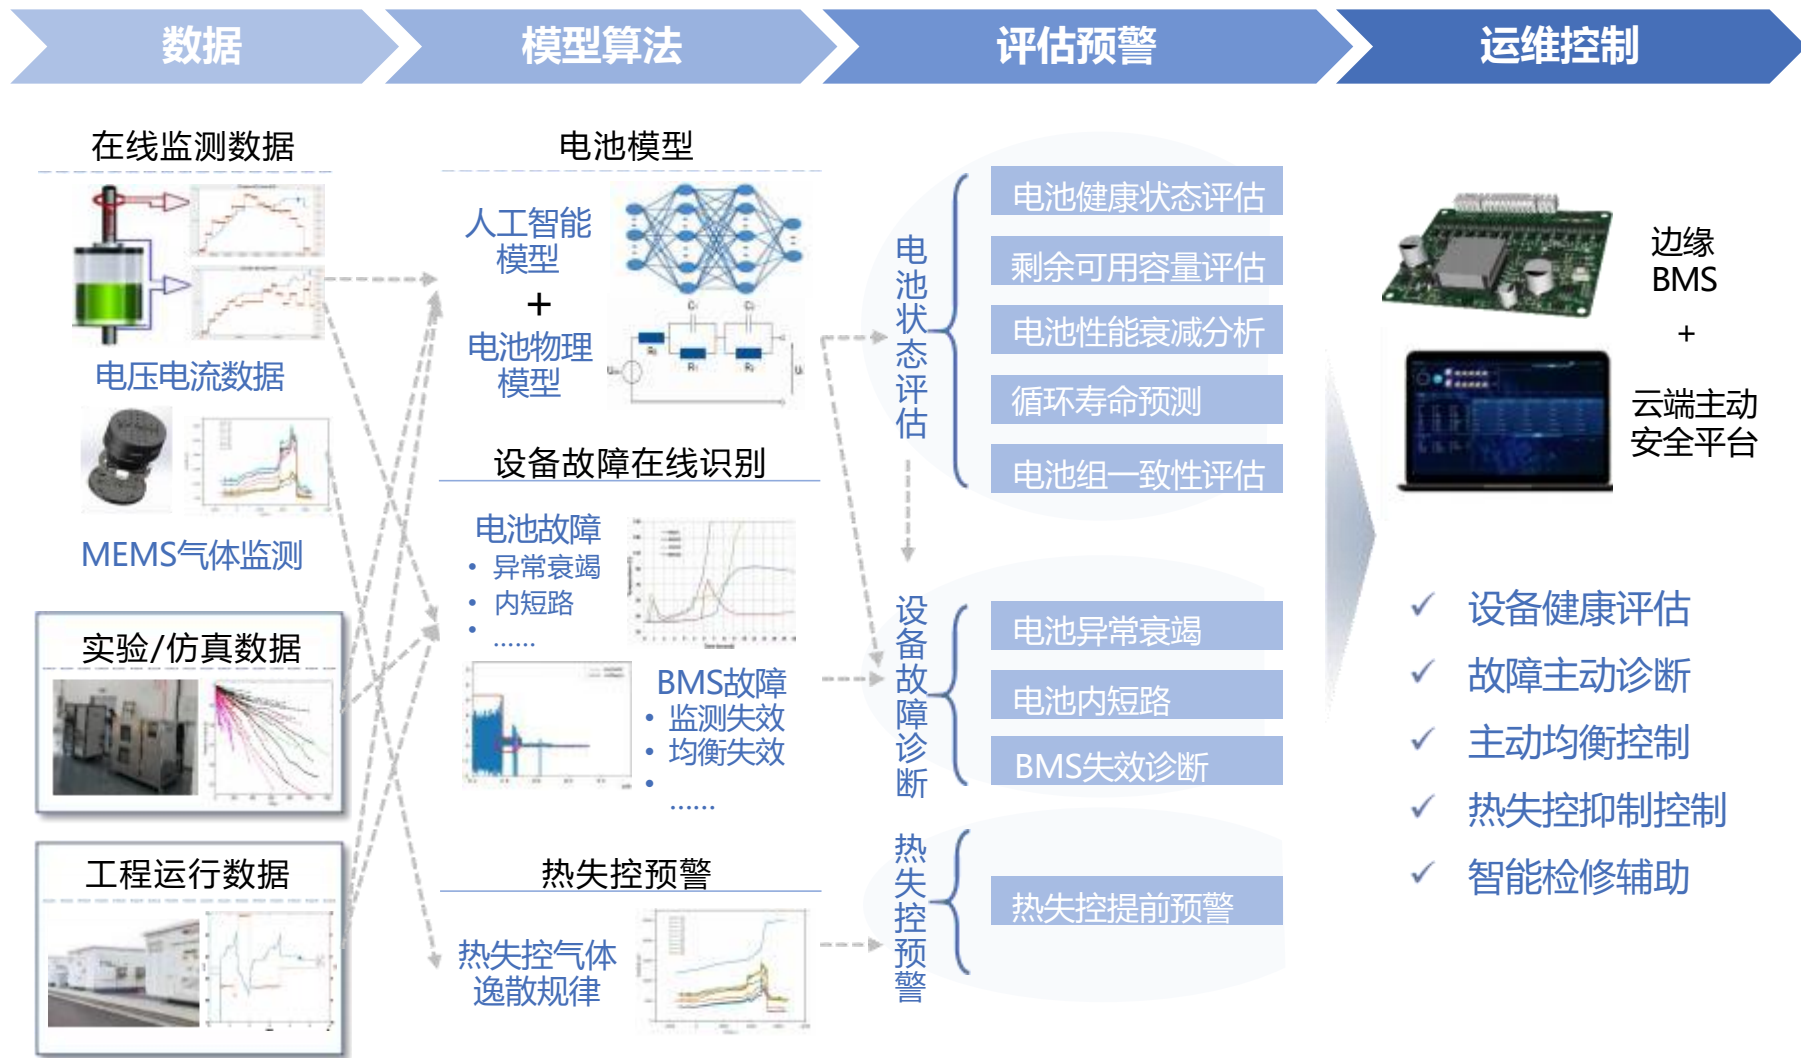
数据

模型算法

评估预警

运维控制

在线监测数据

电压电流数据

MEMS气体监测

实验/仿真数据

工程运行数据

电池模型

人工智能模型

+

电池物理模型

设备故障在线识别

电池故障

• 异常衰竭

• 内短路

• ……

BMS故障

• 监测失效

• 均衡失效

• ……

热失控预警

热失控气体逸散规律

电池状态评估

电池健康状态评估

剩余可用容量评估

电池性能衰减分析

循环寿命预测

电池组一致性评估

设备故障诊断

电池异常衰竭

电池内短路

BMS失效诊断

热失控预警

热失控提前预警

边缘BMS

+

云端主动安全平台

✓ 设备健康评估

✓ 故障主动诊断

✓ 主动均衡控制

✓ 热失控抑制控制

✓ 智能检修辅助